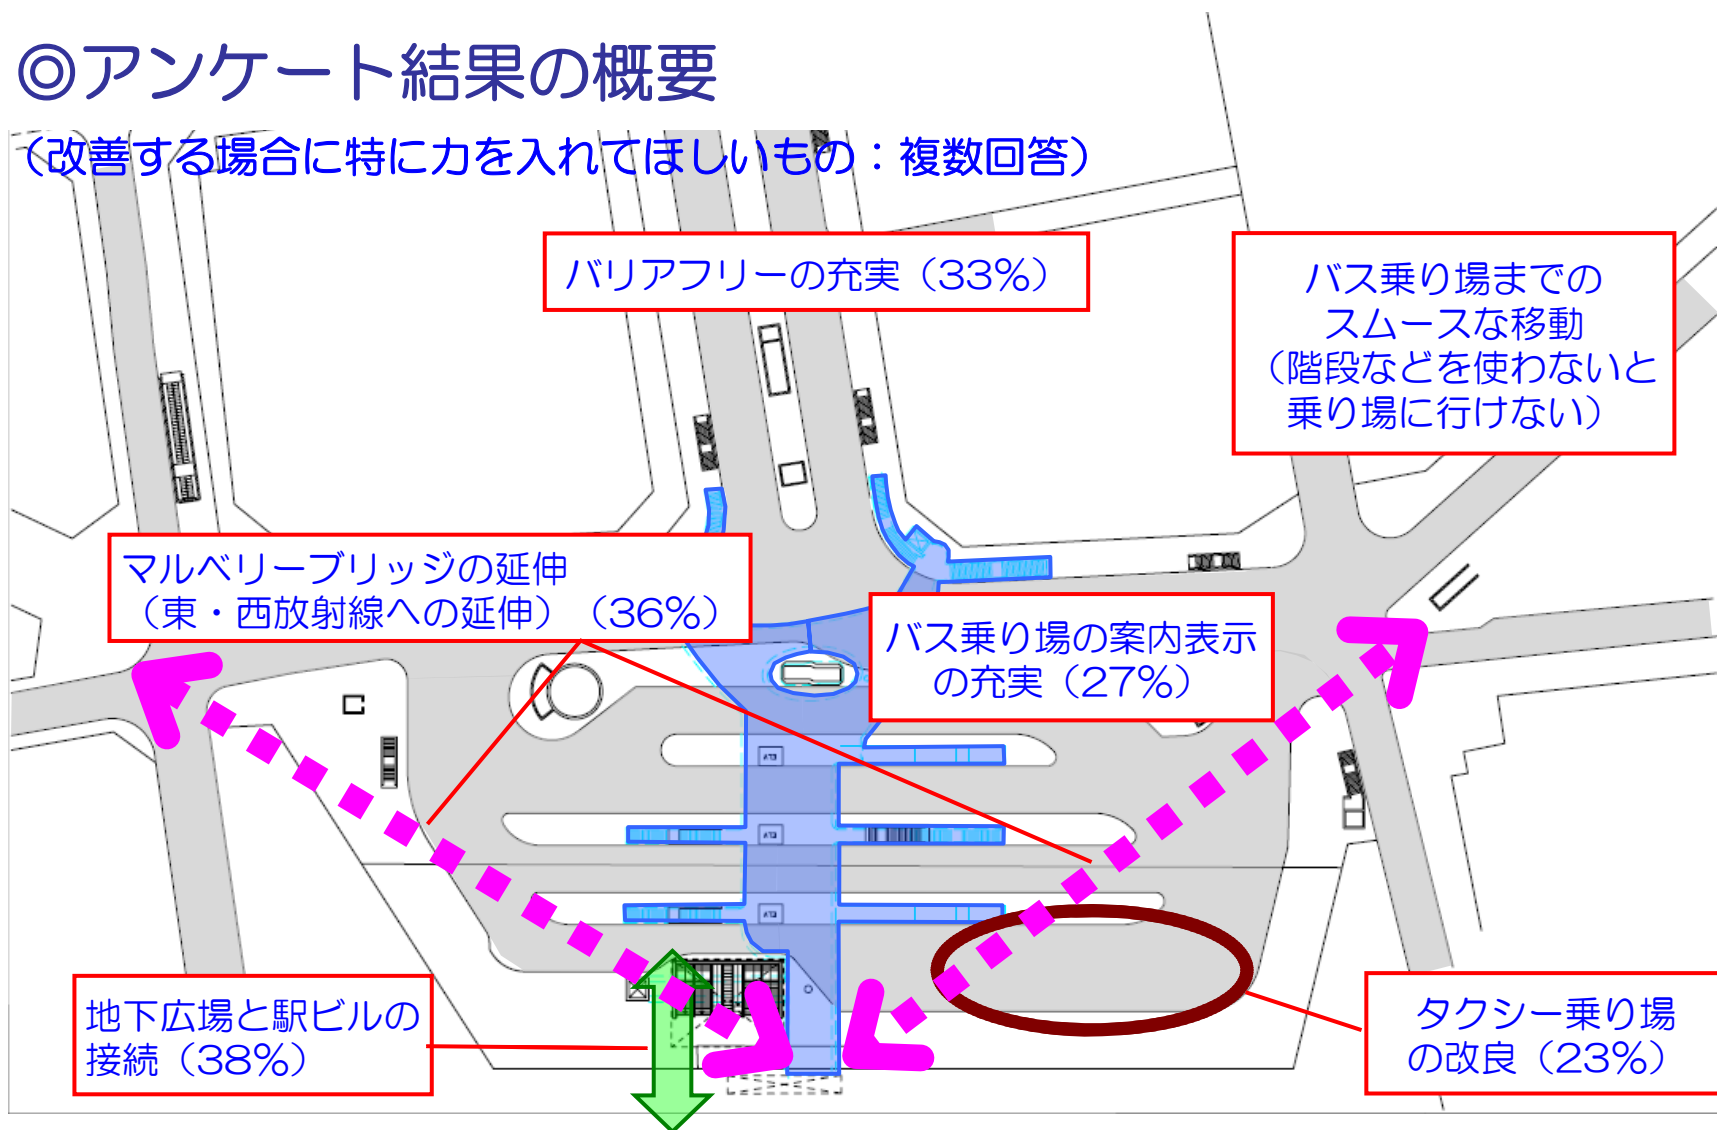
◎アンケート結果の概要

（改善する場合に特に力を入れてほしいもの：複数回答）

バリアフリーの充実（33%）

バス乗り場までのスムースな移動（階段などを使わないと乗り場に行けない）

マルベリーブリッジの延伸（東・西放射線への延伸）（36%）

バス乗り場の案内表示の充実（27%）

地下広場と駅ビルの接続（38%）

タクシー乗り場の改良（23%）